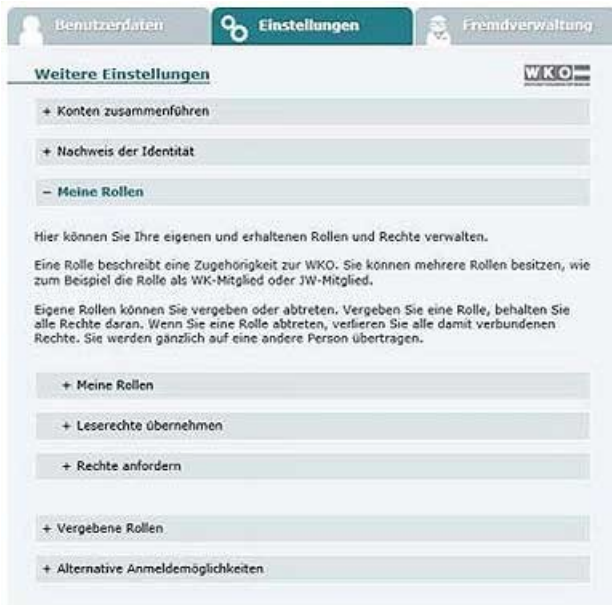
Benutzerdaten

Einstellungen

Fremdverwaltung

Weitere Einstellungen

WKO

+ Konten zusammenführen

+ Nachweis der Identität

– Meine Rollen

Hier können Sie Ihre eigenen und erhaltenen Rollen und Rechte verwalten.

Eine Rolle beschreibt eine Zugehörigkeit zur WKO. Sie können mehrere Rollen besitzen, wie zum Beispiel die Rolle als WK-Mitglied oder JW-Mitglied.

Eigene Rollen können Sie vergeben oder abtreten. Vergeben Sie eine Rolle, behalten Sie alle Rechte daran. Wenn Sie eine Rolle abtreten, verlieren Sie alle damit verbundenen Rechte. Sie werden gänzlich auf eine andere Person übertragen.

+ Meine Rollen

+ Leserechte übernehmen

+ Rechte anfordern

+ Vergebene Rollen

+ Alternative Anmeldemöglichkeiten